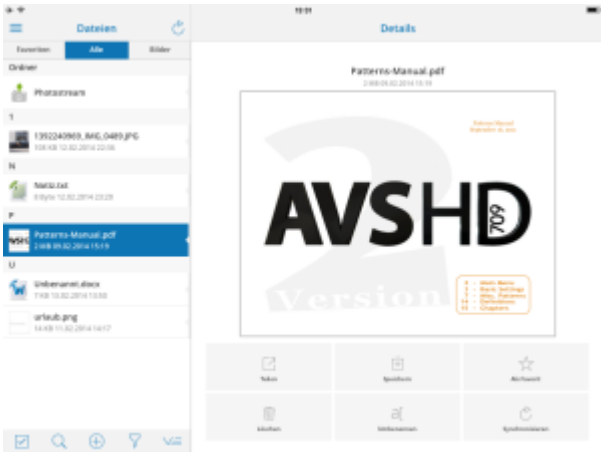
10:11

Dateien

Favoriten | Alle | Bilder

Ordner

Photostream

1

1392240969_IMG_0489.JPG
108 KB 12.02.2014 22:56

N

Notiz.txt
8 Byte 12.02.2014 23:28

P

Patterns-Manual.pdf
2 MB 09.02.2014 15:19

U

Unbenannt.docx
7 KB 10.02.2014 13:50

urlaub.png
14 KB 11.02.2014 14:17

Details

Patterns-Manual.pdf
2 MB 09.02.2014 15:19

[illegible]

AVSHD 709

Version

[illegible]

Teilen | Speichern | Archiviert

Löschen | Umbenennen | Synchronisieren